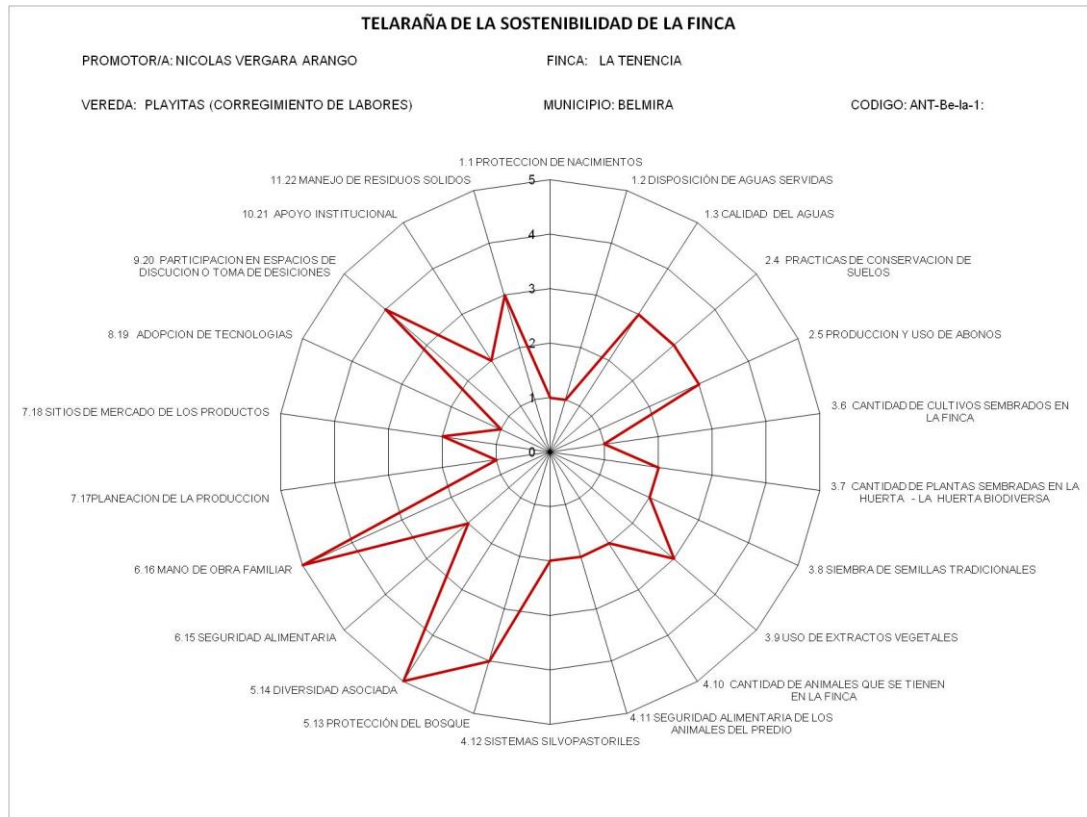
TELARAÑA DE LA SOSTENIBILIDAD DE LA FINCA

PROMOTOR/A: NICOLAS VERGARA ARANGO

FINCA: LA TENENCIA

VEREDA: PLAYITAS (CORREGIMIENTO DE LABORES)

MUNICIPIO: BELMIRA

CODIGO: ANT-Be-la-1:

1.1 PROTECCION DE NACIMIENTOS
1.2 DISPOSICIÓN DE AGUAS SERVIDAS
1.3 CALIDAD DEL AGUAS
2.4 PRACTICAS DE CONSERVACION DE SUELOS
2.5 PRODUCCION Y USO DE ABONOS
3.6 CANTIDAD DE CULTIVOS SEMBRADOS EN LA FINCA
3.7 CANTIDAD DE PLANTAS SEMBRADAS EN LA HUERTA - LA HUERTA BIODIVERSA
3.8 SIEMBRA DE SEMILLAS TRADICIONALES
3.9 USO DE EXTRACTOS VEGETALES
4.10 CANTIDAD DE ANIMALES QUE SE TIENEN EN LA FINCA
4.11 SEGURIDAD ALIMENTARIA DE LOS ANIMALES DEL PREDIO
4.12 SISTEMAS SILVOPASTORILES
5.13 PROTECCIÓN DEL BOSQUE
5.14 DIVERSIDAD ASOCIADA
6.15 SEGURIDAD ALIMENTARIA
6.16 MANO DE OBRA FAMILIAR
7.17PLANEACION DE LA PRODUCCION
7.18 SITIOS DE MERCADO DE LOS PRODUCTOS
8.19 ADOPCION DE TECNOLOGIAS
9.20 PARTICIPACION EN ESPACIOS DE DISCUCION O TOMA DE DESICIONES
10.21 APOYO INSTITUCIONAL
11.22 MANEJO DE RESIDUOS SOLIDOS

5
4
3
2
1
0